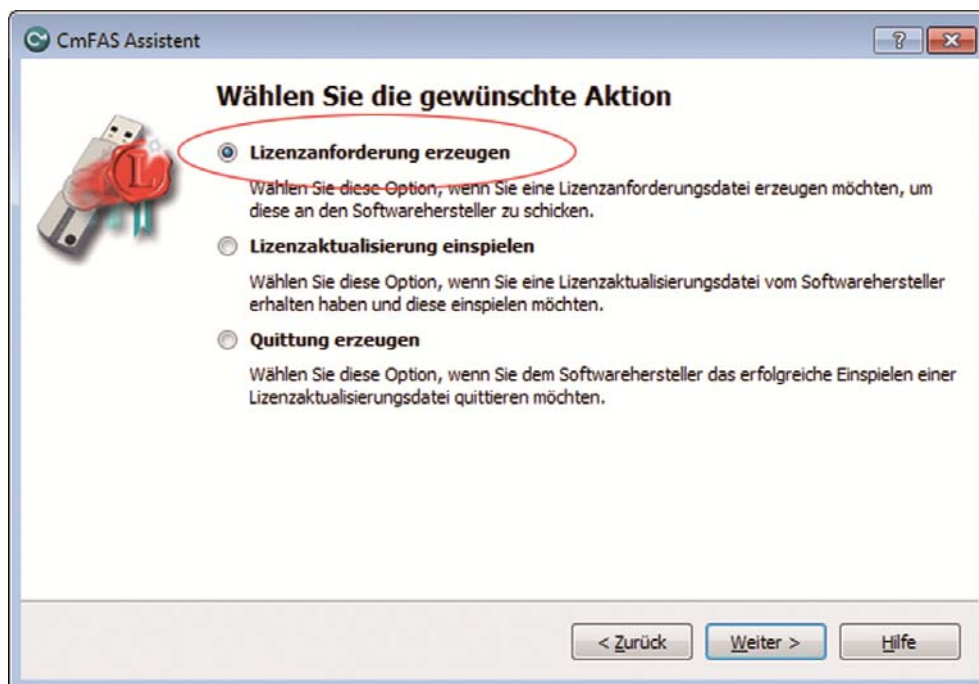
CmFAS Assistent

?

Wählen Sie die gewünschte Aktion

Lizenzanforderung erzeugen

Wählen Sie diese Option, wenn Sie eine Lizenzanforderungsdatei erzeugen möchten, um diese an den Softwarehersteller zu schicken.

Lizenzaktualisierung einspielen

Wählen Sie diese Option, wenn Sie eine Lizenzaktualisierungsdatei vom Softwarehersteller erhalten haben und diese einspielen möchten.

Quittung erzeugen

Wählen Sie diese Option, wenn Sie dem Softwarehersteller das erfolgreiche Einspielen einer Lizenzaktualisierungsdatei quittieren möchten.

< Zurück

Weiter >

Hilfe